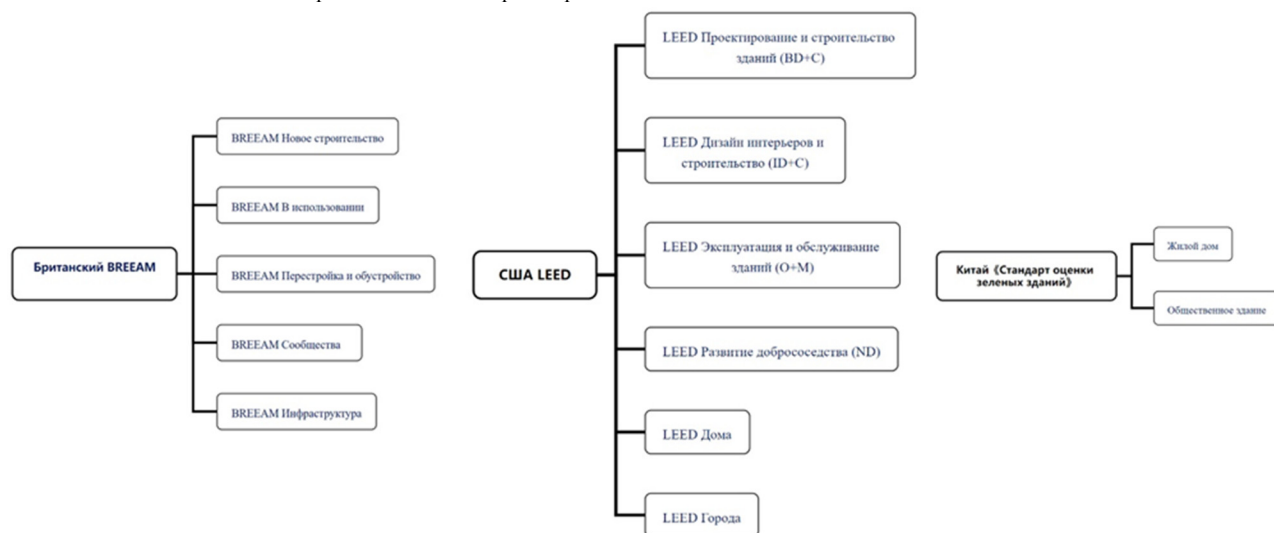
Британский BREEAM

BREEAM Новое строительство

BREEAM В использовании

BREEAM Перестройка и обустройство

BREEAM Сообщества

BREEAM Инфраструктура

США LEED

LEED Проектирование и строительство зданий (BD+C)

LEED Дизайн интерьеров и строительство (ID+C)

LEED Эксплуатация и обслуживание зданий (O+M)

LEED Развитие добрососедства (ND)

LEED Дома

LEED Города

Китай《Стандарт оценки зеленых зданий》

Жилой дом

Общественное здание